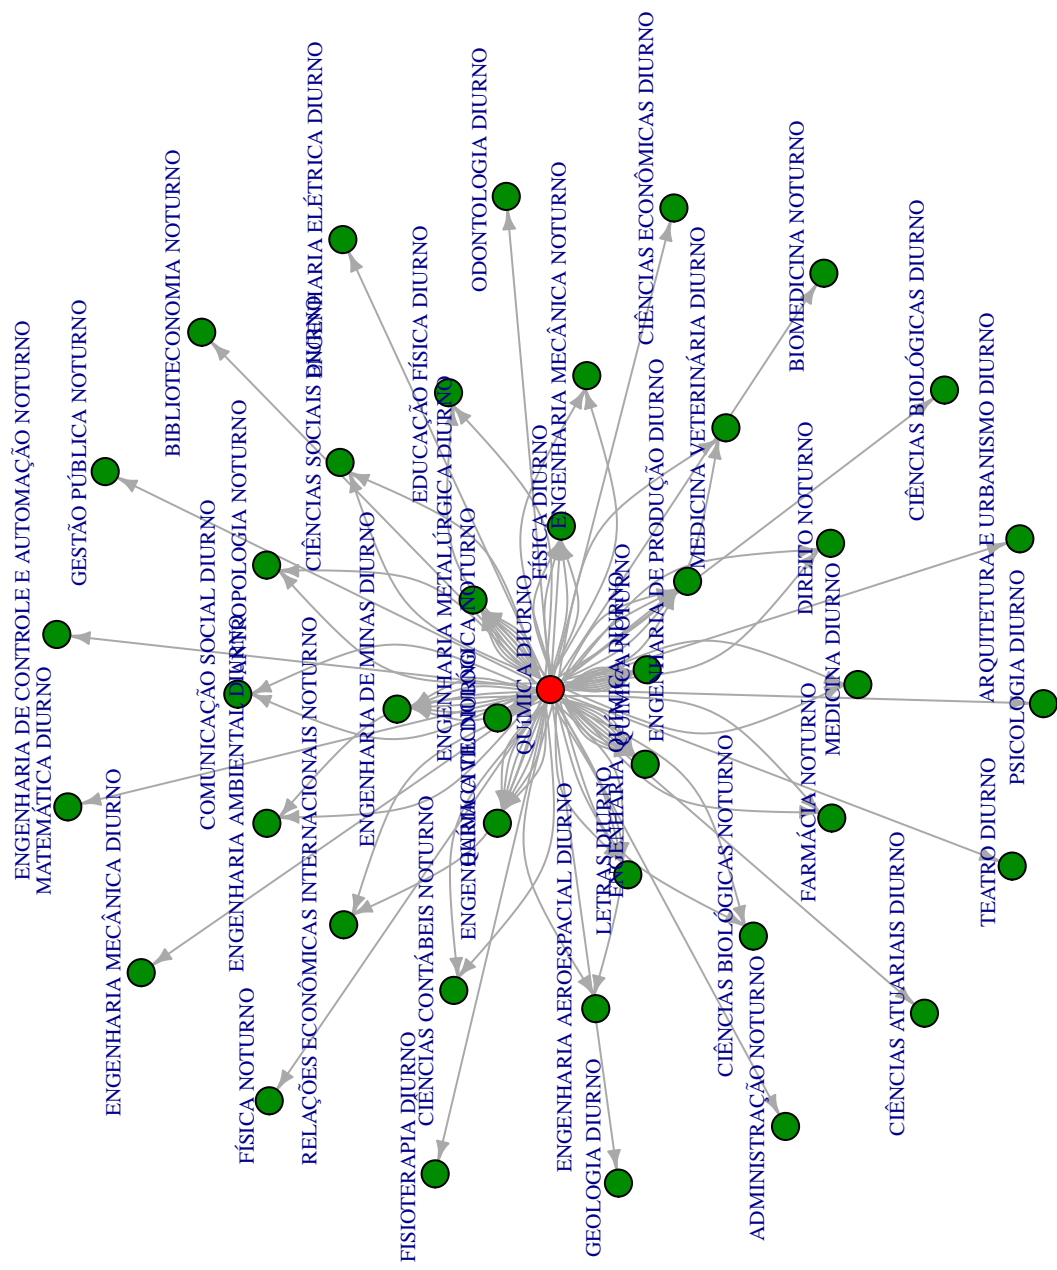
ENGENHARIA DE CONTROLE E AUTOMAÇÃO NOTURNO
MATEMÁTICA DIURNO
GESTÃO PÚBLICA NOTURNO
BIBLIOTECONOMIA NOTURNO
ENGENHARIA MECÂNICA DIURNO
COMUNICAÇÃO SOCIAL DIURNO
ANTROPOLOGIA NOTURNO
ENGENHARIA AMBIENTAL DIURNO
FÍSICA NOTURNO
ENGENHARIA ELÉTRICA DIURNO
CIÊNCIAS SOCIAIS DIURNO
CIÊNCIAS SOCIAIS NOTURNO
RELAÇÕES ECONÔMICAS INTERNACIONAIS NOTURNO
ENGENHARIA DE MINAS DIURNO
CIÊNCIAS CONTÁBEIS NOTURNO
FISIOTERAPIA DIURNO
EDUCAÇÃO FÍSICA DIURNO
ENGENHARIA METALÚRGICA DIURNO
QUÍMICA TECNOLÓGICA NOTURNO
ENGENHARIA QUÍMICA DIURNO
ODONTOLOGIA DIURNO
QUÍMICA DIURNO
FÍSICA DIURNO
ENGENHARIA MECÂNICA NOTURNO
ENGENHARIA AEROESPACIAL DIURNO
GEOLOGIA DIURNO
LETRAS DIURNO
ENGENHARIA QUÍMICA NOTURNO
CIÊNCIAS ECONÔMICAS DIURNO
ENGENHARIA DE PRODUÇÃO DIURNO
MEDICINA VETERINÁRIA DIURNO
CIÊNCIAS BIOLÓGICAS NOTURNO
ADMINISTRAÇÃO NOTURNO
BIOMEDICINA NOTURNO
DIREITO NOTURNO
MEDICINA DIURNO
FARMÁCIA NOTURNO
CIÊNCIAS ATUARIAIS DIURNO
CIÊNCIAS BIOLÓGICAS DIURNO
ARQUITETURA E URBANISMO DIURNO
PSICOLOGIA DIURNO
TEATRO DIURNO